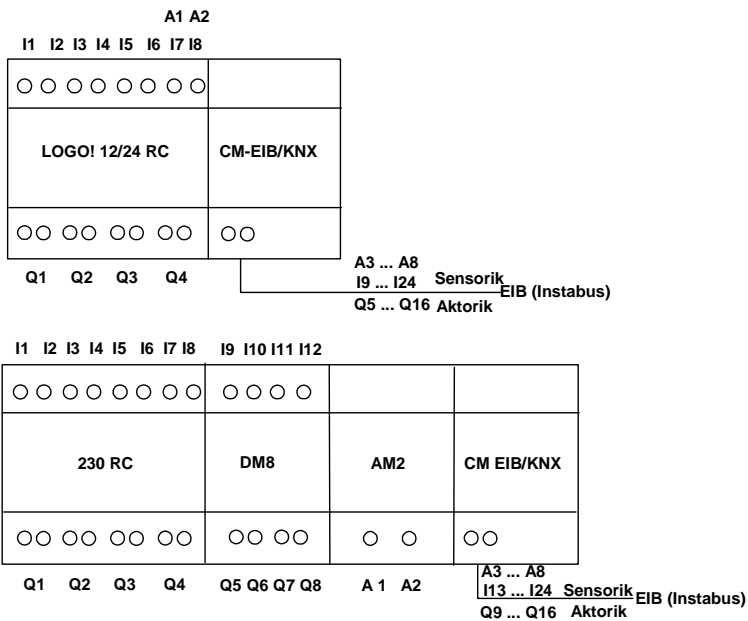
A1 A2

I1 I2 I3 I4 I5 I6 I7 I8

LOGO! 12/24 RC

CM-EIB/KNX

Q1 Q2 Q3 Q4

A3 ... A8
I9 ... I24 Sensorik
EIB (Instabus)
Q5 ... Q16 Aktorik

I1 I2 I3 I4 I5 I6 I7 I8 I9 I10 I11 I12

230 RC

DM8

AM2

CM EIB/KNX

Q1 Q2 Q3 Q4 Q5 Q6 Q7 Q8 A 1 A2

A3 ... A8
I13 ... I24 Sensorik
EIB (Instabus)
Q9 ... Q16 Aktorik